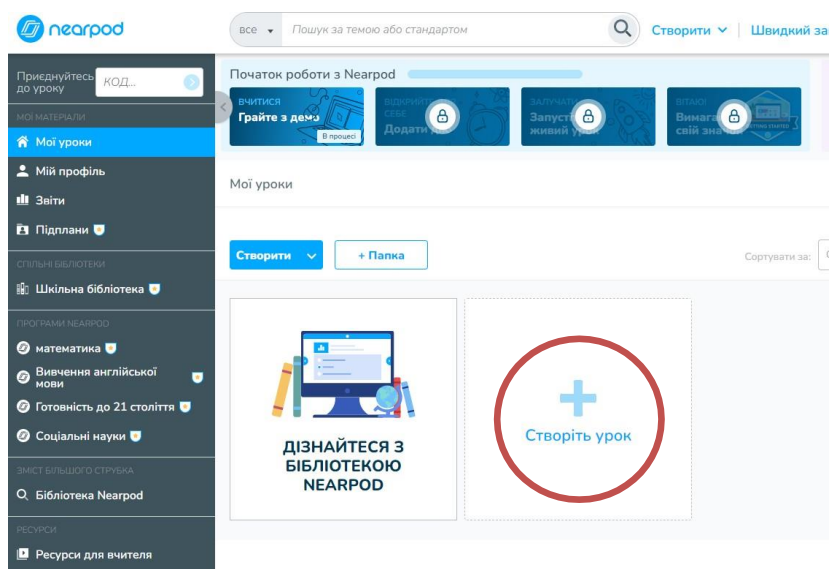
nearpod

все ▾ Пошук за темою або стандартом

Створити ▾ | Швидкий за

Приєднуйтесь до уроку КОД...

МОЇ МАТЕРІАЛИ
Мої уроки
Мій профіль
Звіти
Підплани

СПІЛЬНІ БІБЛІОТЕКИ
Шкільна бібліотека

ПРОГРАМИ NEARPOD
математика
Вивчення англійської мови
Готовність до 21 століття
Соціальні науки

ЗМІСТ БІЛЬШОГО СТРУБКА
Бібліотека Nearpod

РЕСУРСИ
Ресурси для вчителя

Початок роботи з Nearpod

ВЧИТИСЯ
Грайте з демо
В процесі

ВІДКРИЙТЕ СЕБЕ
Додати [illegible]

ЗАЛУЧАТИ
Запуст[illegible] живий урок

ВІТАЮ!
Вимага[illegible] свій зна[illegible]

Мої уроки

Створити ▾
+ Папка

Сортувати за:

ДІЗНАЙТЕСЯ З БІБЛІОТЕКОЮ NEARPOD

+
Створіть урок